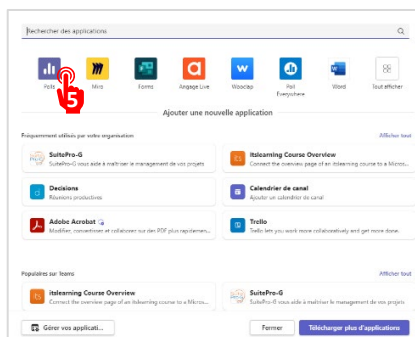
Rechercher des applications

5

Polls
Miro
Forms
Engage Live
Wooclap
Poll Everywhere
Word
Tout afficher

Ajouter une nouvelle application

Fréquemment utilisés par votre organisation
Afficher tout

SuitePro-G
SuitePro-G vous aide à maîtriser le management de vos projets

Itslearning Course Overview
Connect the overview page of an itslearning course to a Micros...

Decisions
Réunions productives

Calendrier de canal

Adobe Acrobat
Modifiez, convertissez et collaborez sur des PDF plus rapidemen...

Trello
Trello lets you work more collaboratively and get more done.

Populaires sur Teams
Afficher tout

Itslearning Course Overview
Connect the overview page of an itslearning course to a Micros...

SuitePro-G
SuitePro-G vous aide à maîtriser le management de vos projets

Gérer vos applicati...
Fermer
Télécharger plus d'applications